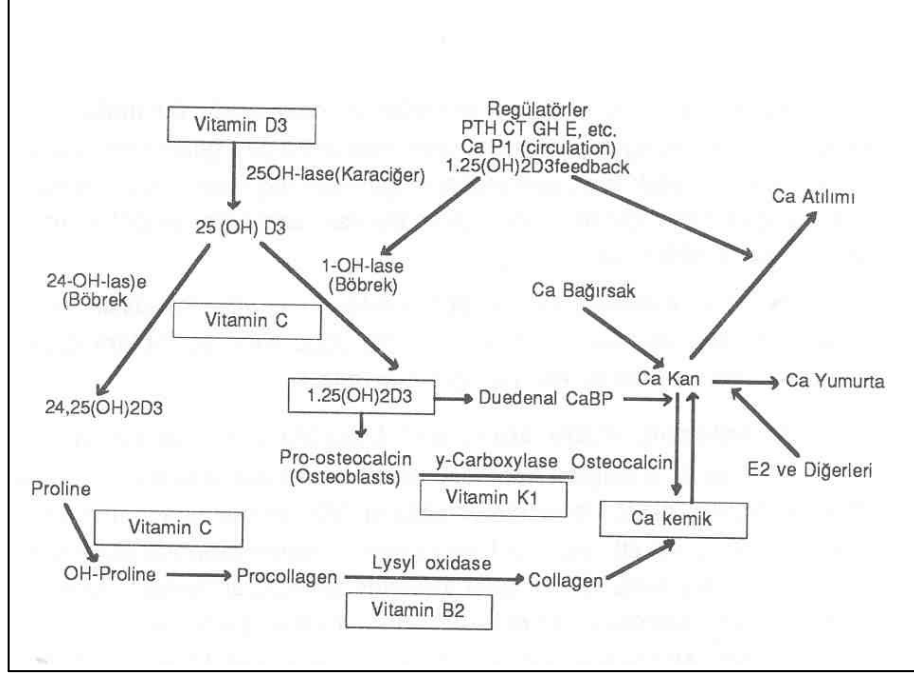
Vitamin D3

Regülatörler
PTH CT GH E, etc.
Ca P1 (circulation)
1.25(OH)2D3feedback

25OH-lase(Karaciğer)

Ca Atılımı

25 (OH) D3

24-OH-las)e
(Böbrek)

1-OH-lase
(Böbrek)

Ca Bağırsak

Vitamin C

Ca Kan

Ca Yumurta

24,25(OH)2D3

1.25(OH)2D3

Duedenal CaBP

Pro-osteocalcin
(Osteoblasts)

y-Carboxylase

Osteocalcin

E2 ve Diğerleri

Vitamin K1

Proline

Vitamin C

Ca kemik

OH-Proline

Procollagen

Lysyl oxidase

Collagen

Vitamin B2